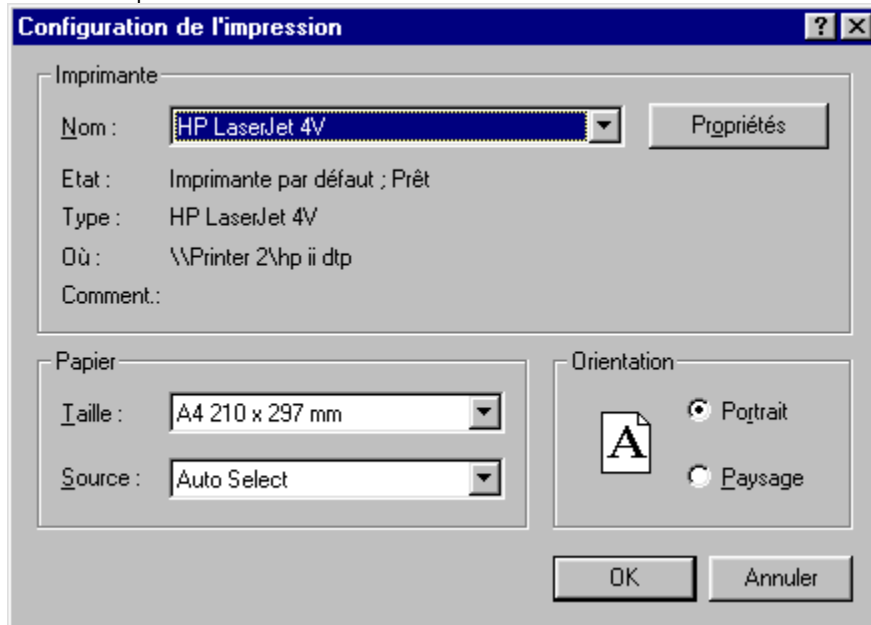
Configuration de l'impression

?

Imprimante

Nom : HP LaserJet 4V

Propriétés

Etat : Imprimante par défaut ; Prêt

Type : HP LaserJet 4V

Où : \\Printer 2\hp ii dtp

Comment.:

Papier

Taille : A4 210 x 297 mm

Source : Auto Select

Orientation

A

Portrait

Paysage

OK

Annuler